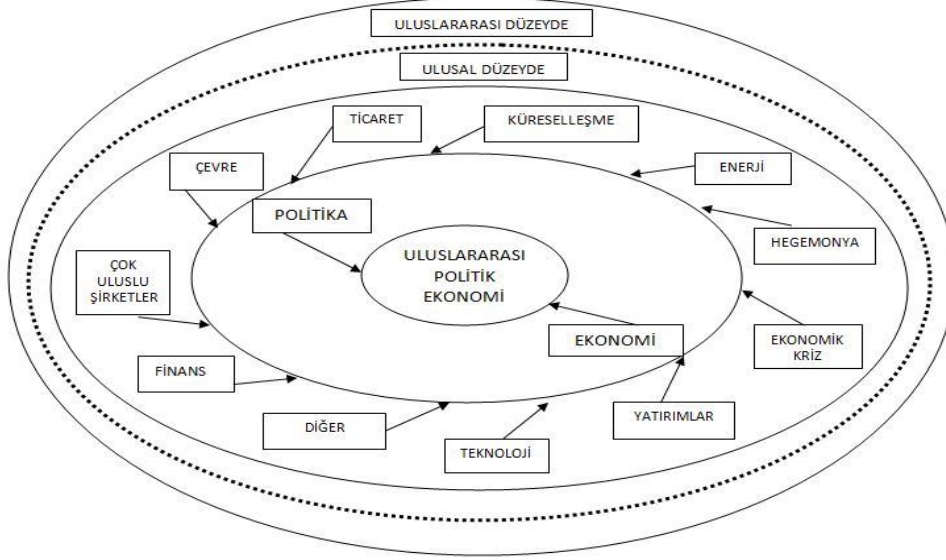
ULUSLARARASI DÜZEYDE

ULUSAL DÜZEYDE

TİCARET

KÜRESELLEŞME

ÇEVRE

ENERJİ

POLİTİKA

HEGEMONYA

ULUSLARARASI POLİTİK EKONOMİ

ÇOK ULUSLU ŞİRKETLER

EKONOMİ

EKONOMİK KRİZ

FİNANS

DİĞER

YATIRIMLAR

TEKNOLOJİ